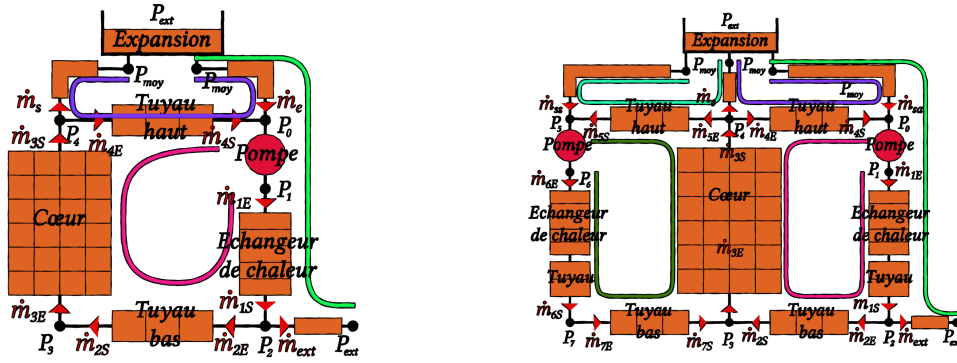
$P_{ext}$
Expansion
$P_{moy}$
$P_{moy}$
$\dot{m}_s$
$\dot{m}_e$
Tuyau haut
$\dot{m}_{3S}$
$P_4$
$\dot{m}_{4E}$
$\dot{m}_{4S}$
$P_0$
Pompe
Cœur
$P_1$
$\dot{m}_{1E}$
Echangeur de chaleur
$\dot{m}_{1S}$
$\dot{m}_{3E}$
Tuyau bas
$P_3$
$\dot{m}_{2S}$
$\dot{m}_{2E}$
$P_2$
$\dot{m}_{ext}$
$P_{ext}$

$P_{ext}$
Expansion
$P_{moy}$
$P_{moy}$
$P_{moy}$
$\dot{m}_{ss}$
$\dot{m}_s$
$\dot{m}_{se}$
$P_5$
$\dot{m}_{5S}$
Tuyau haut
$\dot{m}_{3E}$
$P_4$
$\dot{m}_{4E}$
Tuyau haut
$\dot{m}_{4S}$
$P_0$
Pompe
$\dot{m}_{3S}$
Pompe
$\dot{m}_{6E}$
$P_6$
$P_1$
$\dot{m}_{1E}$
Echangeur de chaleur
Cœur
Echangeur de chaleur
$\dot{m}_{3E}$
Tuyau
Tuyau
$m_{1S}$
$\dot{m}_{6S}$
Tuyau bas
Tuyau bas
$P_7$
$\dot{m}_{7E}$
$\dot{m}_{7S}$
$P_3$
$\dot{m}_{2S}$
$\dot{m}_{2E}$
$P_2$
$\dot{m}_{ext}$
$P_{ex}$